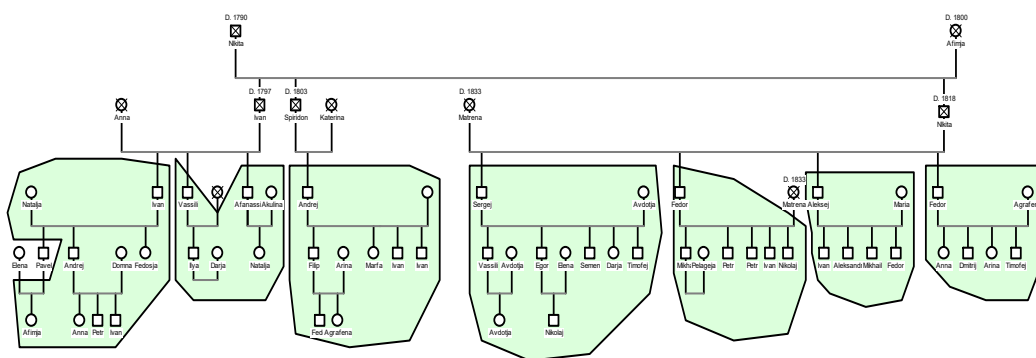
D. 1790
Nikita

D. 1800
Afimja

D. 1797
Ivan

D. 1803
Spiridon

Katerina

Anna

D. 1833
Matrena

D. 1818
Nikita

Natalja

Ivan

Elena

Pavel

Andrej

Domna

Fedosja

Afimja

Anna

Petr

Ivan

Vassili

Afanassi

Akulina

Ilya

Darja

Natalja

Andrej

Filip

Arina

Marfa

Ivan

Ivan

Fedi

Agrafena

Sergej

Avdotja

Vassili

Avdotja

Egor

Elena

Semen

Darja

Timofej

Avdotja

Nikolaj

Fedor

Mikhi

Pelageja

Petr

Petr

Ivan

Nikolaj

D. 1833
Matrena

Aleksej

Maria

Ivan

Aleksand

Mikhail

Fedor

Fedor

Agrafer

Anna

Dmitrij

Arina

Timofej